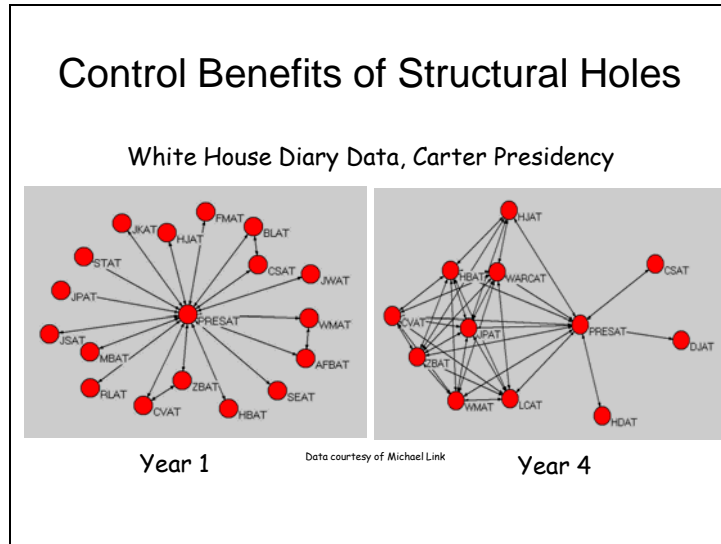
Control Benefits of Structural Holes

White House Diary Data, Carter Presidency

FMAT
JKAT
HJAT
BLAT
STAT
CSAT
JWAT
JPAT
PRESAT
WMAT
JSAT
MBAT
AFBAT
RLAT
ZBAT
SEAT
CVAT
HBAT

HJAT
HBAT
WARCAT
CSAT
CVAT
JPAT
PRESAT
ZBAT
DJAT
WMAT
LCAT
HDAT

Year 1

Data courtesy of Michael Link

Year 4